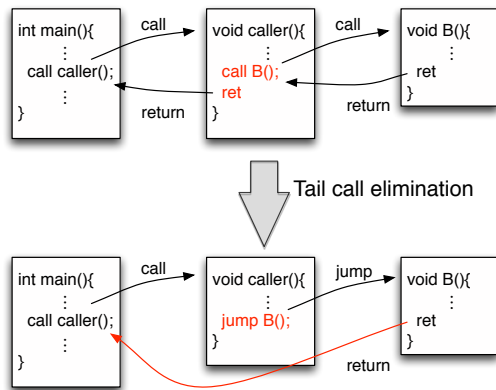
int main(){
⋮
call caller();
⋮
}

call

void caller(){
⋮
call B();
ret
}

call

void B(){
⋮
ret
}

return

return

Tail call elimination

int main(){
⋮
call caller();
⋮
}

call

void caller(){
⋮
jump B();
}

jump

void B(){
⋮
ret
}

return